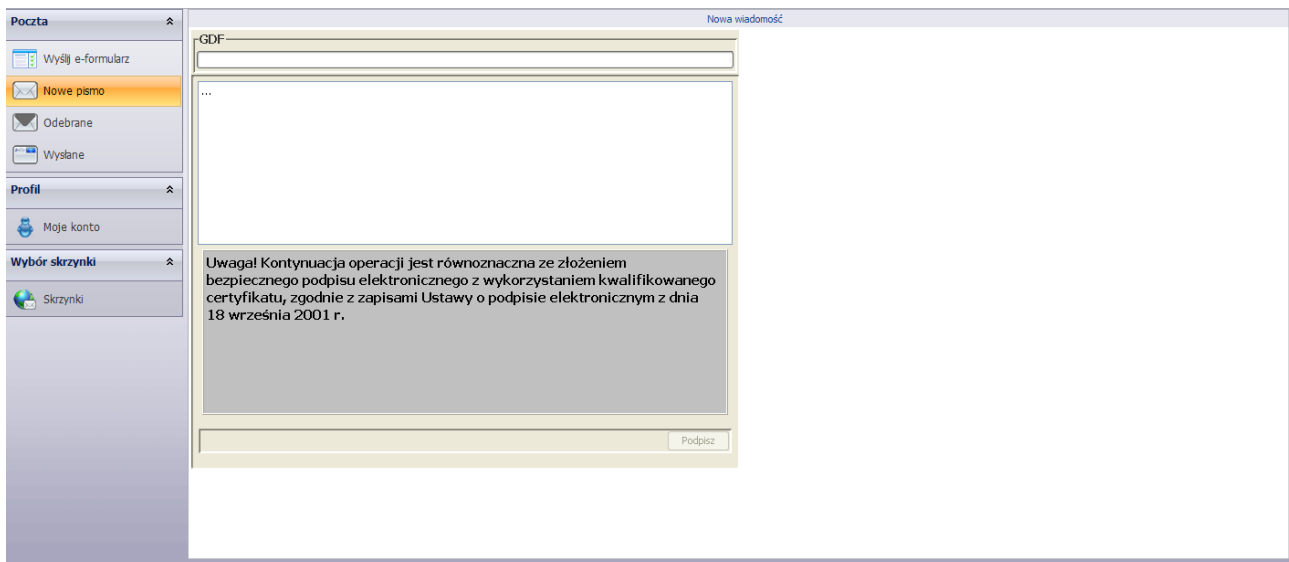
Poczta

Wyślij e-formularz

Nowe pismo

Odebrane

Wysłane

Profil

Moje konto

Wybór skrzynki

Skrzynki

Nowa wiadomość

GDF

...

Uwaga! Kontynuacja operacji jest równoznaczna ze złożeniem bezpiecznego podpisu elektronicznego z wykorzystaniem kwalifikowanego certyfikatu, zgodnie z zapisami Ustawy o podpisie elektronicznym z dnia 18 września 2001 r.

Podpisz